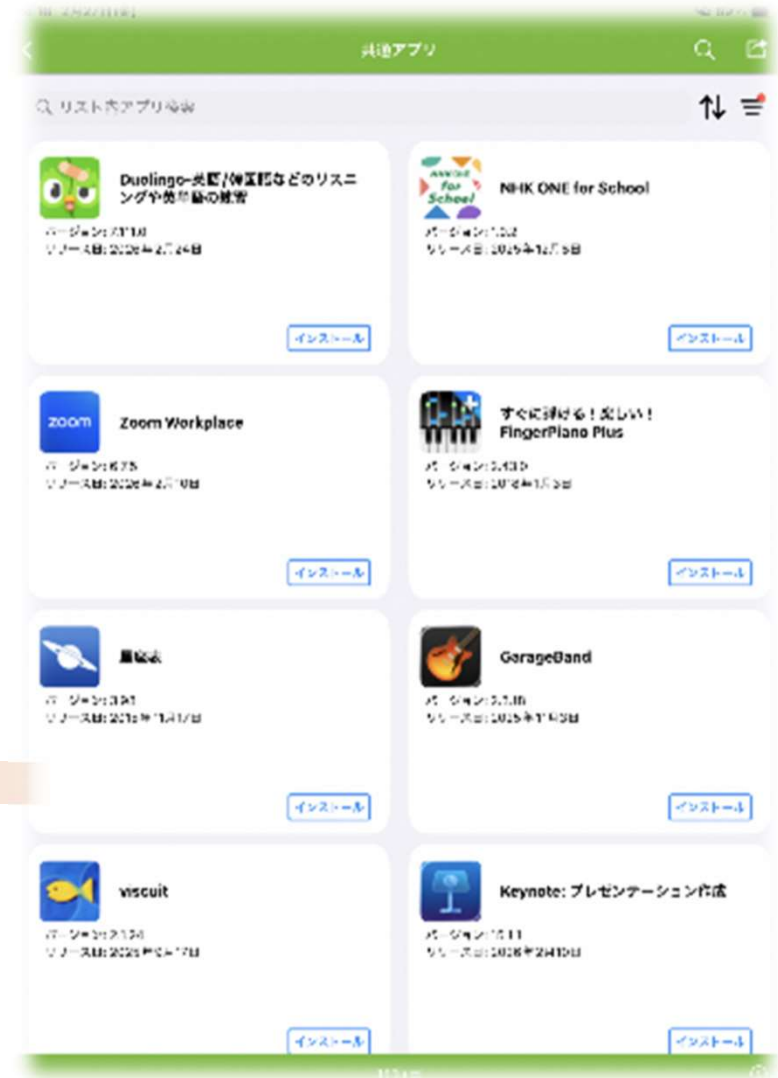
共通アプリ

リスト内アプリ検索

Duolingo-英語/韓国語などのリスニングや発音の練習
バージョン: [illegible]
リリース日: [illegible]
インストール

NHK ONE for School
バージョン: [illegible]
リリース日: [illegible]
インストール

zoom
Zoom Workplace
バージョン: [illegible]
リリース日: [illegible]
インストール

すぐに弾ける！楽しい！FingerPiano Plus
バージョン: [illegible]
リリース日: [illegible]
インストール

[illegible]
バージョン: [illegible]
リリース日: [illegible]
インストール

GarageBand
バージョン: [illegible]
リリース日: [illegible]
インストール

viscuit
バージョン: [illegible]
リリース日: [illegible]
インストール

Keynote: プレゼンテーション作成
バージョン: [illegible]
リリース日: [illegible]
インストール